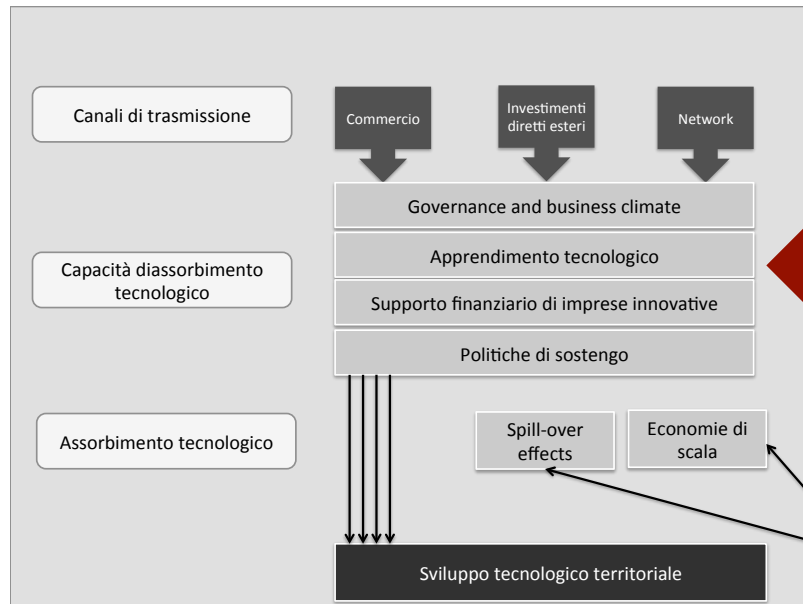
Canali di trasmissione

Commercio

Investimenti diretti esteri

Network

Governance and business climate

Apprendimento tecnologico

Capacità diassorbimento tecnologico

Supporto finanziario di imprese innovative

Politiche di sostengo

Assorbimento tecnologico

Spill-over effects

Economie di scala

Sviluppo tecnologico territoriale